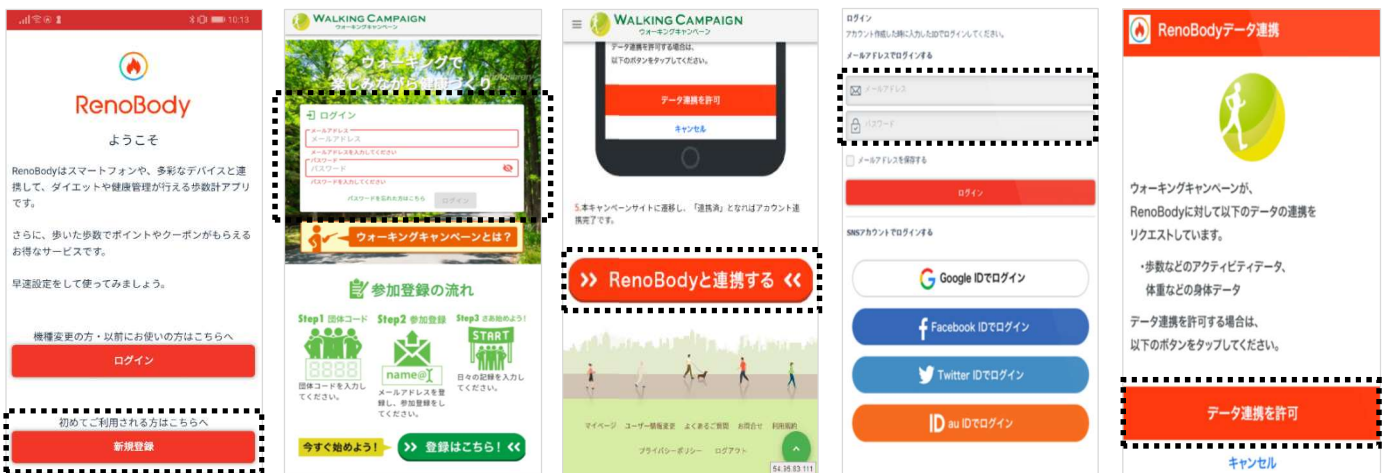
10:13

RenoBody

ようこそ

RenoBodyはスマートフォンや、多彩なデバイスと連携して、ダイエットや健康管理が行える歩数計アプリです。

さらに、歩いた歩数でポイントやクーポンがもらえるお得なサービスです。

早速設定をして使ってみましょう。

機種変更の方・以前にお使いの方はこちらへ

ログイン

初めてご利用される方はこちらへ

新規登録

WALKING CAMPAIGN
ウォーキングキャンペーン

ウォーキングで楽しみながら健康づくり

ログイン
メールアドレス
メールアドレス
メールアドレスを入力してください
パスワード
パスワード
パスワードを入力してください
パスワードを忘れた方はこちら
ログイン

ウォーキングキャンペーンとは？

参加登録の流れ

Step1 団体コード
団体コードを入力してください。

Step2 参加登録
name@
メールアドレスを登録し、参加登録をしてください。

Step3 さあ始めよう!
START
日々の記録を入力してください。

今すぐ始めよう!
登録はこちら!

WALKING CAMPAIGN
ウォーキングキャンペーン

データ連携を許可する場合は、以下のボタンをタップしてください。

データ連携を許可

キャンセル

5.本キャンペーンサイトに遷移し、「連携済」となればアカウント連携完了です。

RenoBodyと連携する

マイページ　ユーザー情報変更　よくあるご質問　お問合せ　利用規約
プライバシーポリシー　ログアウト

54.35.83.111

ログイン
アカウント作成した時に入力したIDでログインしてください。

メールアドレスでログインする

メールアドレス

パスワード

メールアドレスを保存する

ログイン

SNSアカウントでログインする

Google IDでログイン

Facebook IDでログイン

Twitter IDでログイン

au IDでログイン

RenoBodyデータ連携

ウォーキングキャンペーンが、RenoBodyに対して以下のデータの連携をリクエストしています。

・歩数などのアクティビティデータ、体重などの身体データ

データ連携を許可する場合は、以下のボタンをタップしてください。

データ連携を許可

キャンセル